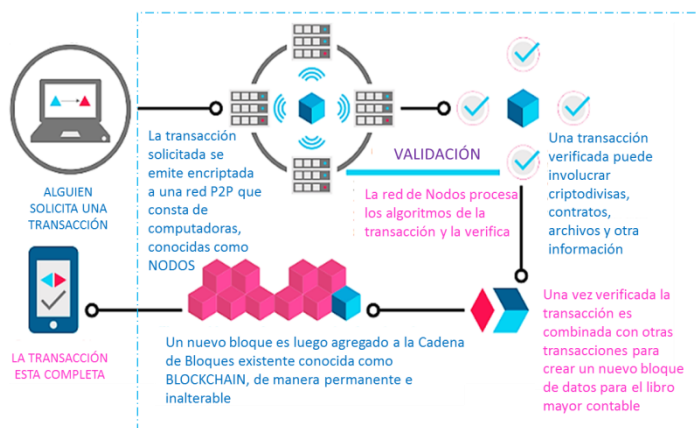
ALGUIEN SOLICITA UNA TRANSACCIÓN

La transacción solicitada se emite encriptada a una red P2P que consta de computadoras, conocidas como NODOS

VALIDACIÓN

La red de Nodos procesa los algoritmos de la transacción y la verifica

Una transacción verificada puede involucrar criptodivisas, contratos, archivos y otra información

Una vez verificada la transacción es combinada con otras transacciones para crear un nuevo bloque de datos para el libro mayor contable

Un nuevo bloque es luego agregado a la Cadena de Bloques existente conocida como BLOCKCHAIN, de manera permanente e inalterable

LA TRANSACCIÓN ESTA COMPLETA